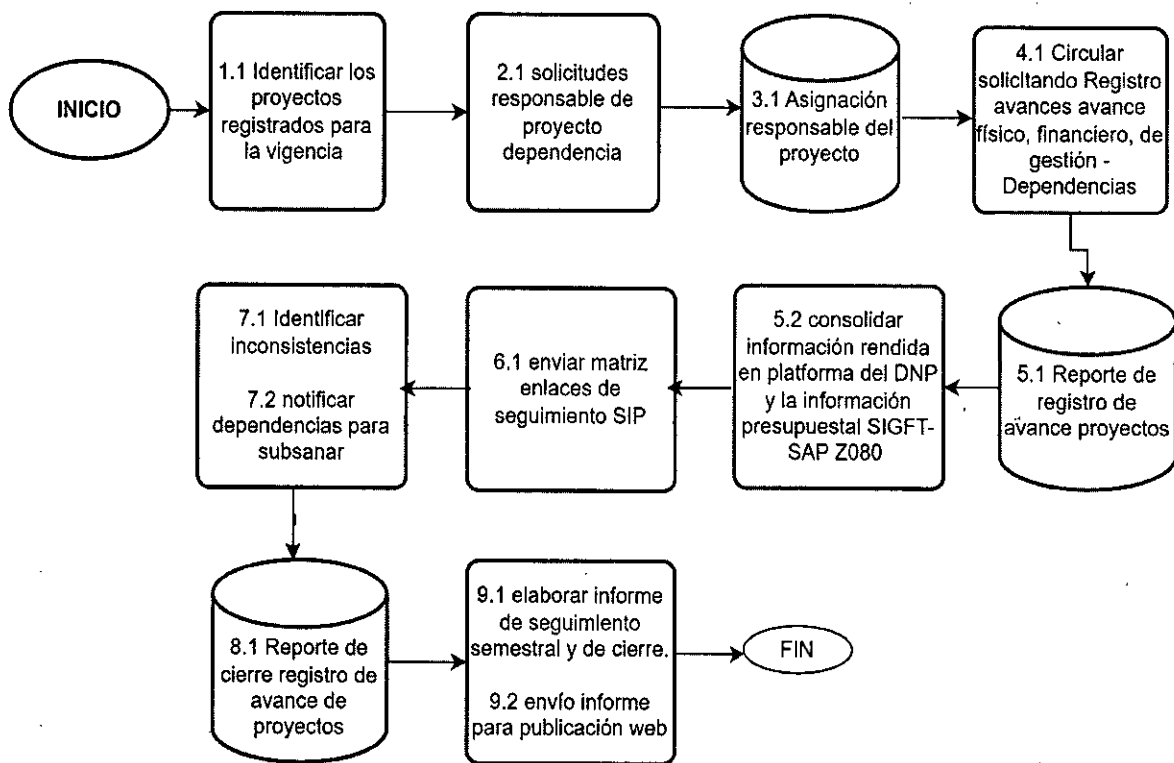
INICIO

1.1 Identificar los proyectos registrados para la vigencia

2.1 solicitudes responsable de proyecto dependencia

3.1 Asignación responsable del proyecto

4.1 Circular solicitando Registro avances avance físico, financiero, de gestión - Dependencias

5.1 Reporte de registro de avance proyectos

5.2 consolidar información rendida en platforma del DNP y la información presupuestal SIGFT-SAP Z080

6.1 enviar matriz enlaces de seguimiento SIP

7.1 Identificar inconsistencias

7.2 notificar dependencias para subsanar

8.1 Reporte de cierre registro de avance de proyectos

9.1 elaborar informe de seguimiento semestral y de cierre.

9.2 envío informe para publicación web

FIN